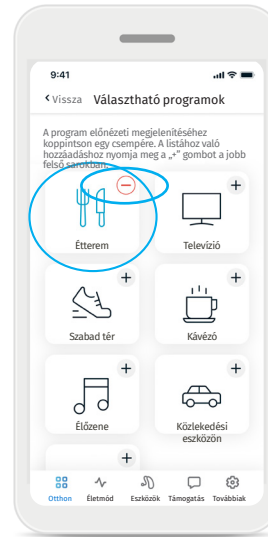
9:41

‹ Vissza Választható programok

A program előnézeti megjelenítéséhez koppintson egy csempére. A listához való hozzáadáshoz nyomja meg a „+" gombot a jobb felső sarokban.

Étterem

+
Televízió

+
Szabad tér

+
Kávézó

+
Élőzene

+
Közlekedési eszközön

+

Otthon Életmód Eszközök Támogatás Továbbiak